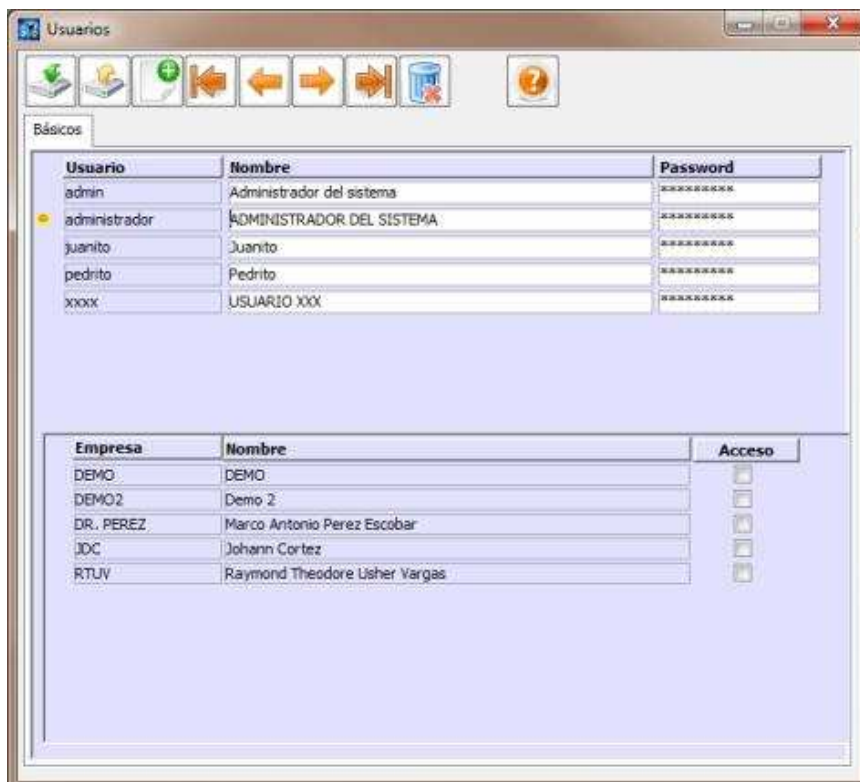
Usuarios

Básicos

| Usuario | Nombre | Password |
|---|---|---|
| admin | Administrador del sistema | ********* |
| administrador | ADMINISTRADOR DEL SISTEMA | ********* |
| juanito | Juanito | ********* |
| pedrito | Pedrito | ********* |
| xxxx | USUARIO XXX | ********* |

| Empresa | Nombre | Acceso |
|---|---|---|
| DEMO | DEMO | |
| DEMO2 | Demo 2 | |
| DR. PEREZ | Marco Antonio Perez Escobar | |
| JDC | Johann Cortez | |
| RTUV | Raymond Theodore Usher Vargas | |